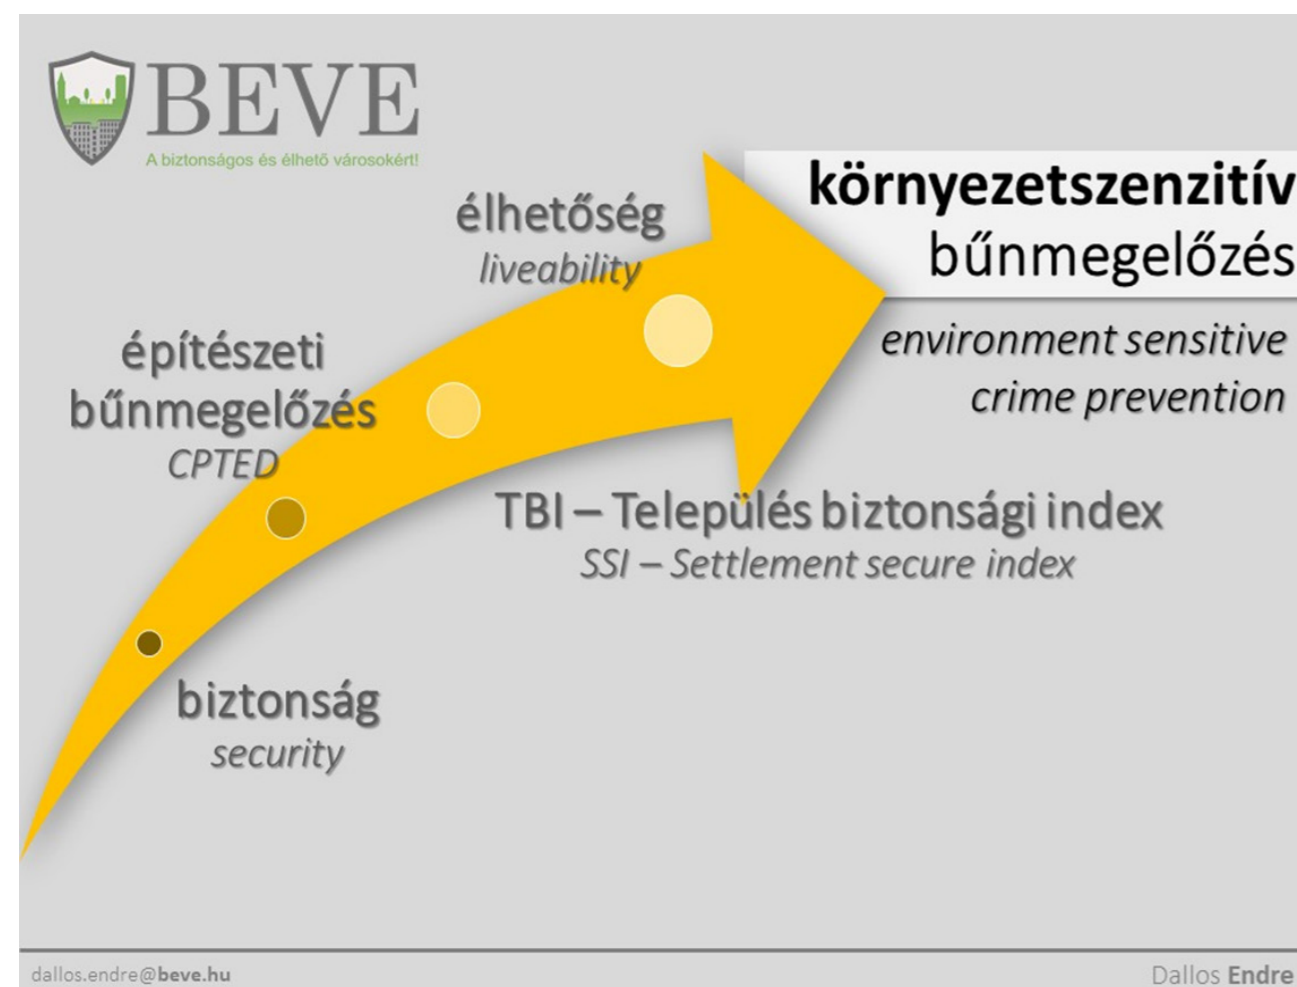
BEVE
A biztonságos és élhető városokért!

környezetszenzitív
bűnmegelőzés

environment sensitive
crime prevention

élhetőség
liveability

építészeti
bűnmegelőzés
CPTED

TBI – Település biztonsági index
SSI – Settlement secure index

biztonság
security

dallos.endre@beve.hu

Dallos Endre